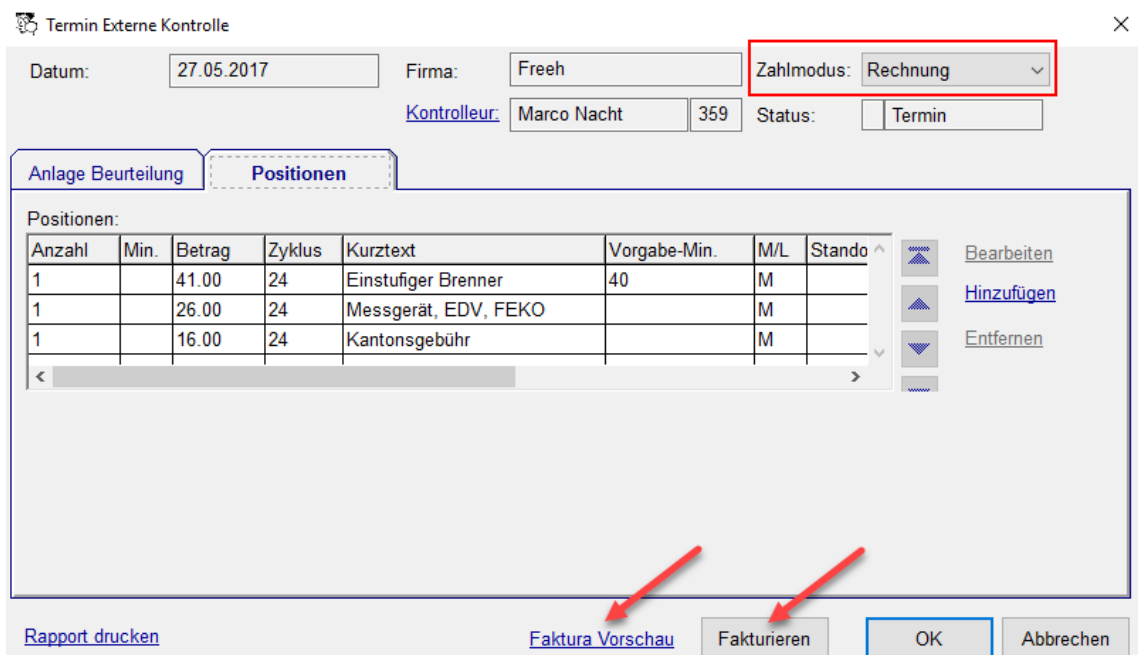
Termin Externe Kontrolle

Datum: 27.05.2017

Firma: Freeh

Zahlmodus: Rechnung

Kontrolleur: Marco Nacht 359

Status: Termin

Anlage Beurteilung

Positionen

Positionen:

| Anzahl | Min. | Betrag | Zyklus | Kurztext | Vorgabe-Min. | M/L | Stando |
|---|---|---|---|---|---|---|---|
| 1 | | 41.00 | 24 | Einstufiger Brenner | 40 | M | |
| 1 | | 26.00 | 24 | Messgerät, EDV, FEKO | | M | |
| 1 | | 16.00 | 24 | Kantonsgebühr | | M | |

Bearbeiten

Hinzufügen

Entfernen

Rapport drucken

Faktura Vorschau

Fakturieren

OK

Abbrechen